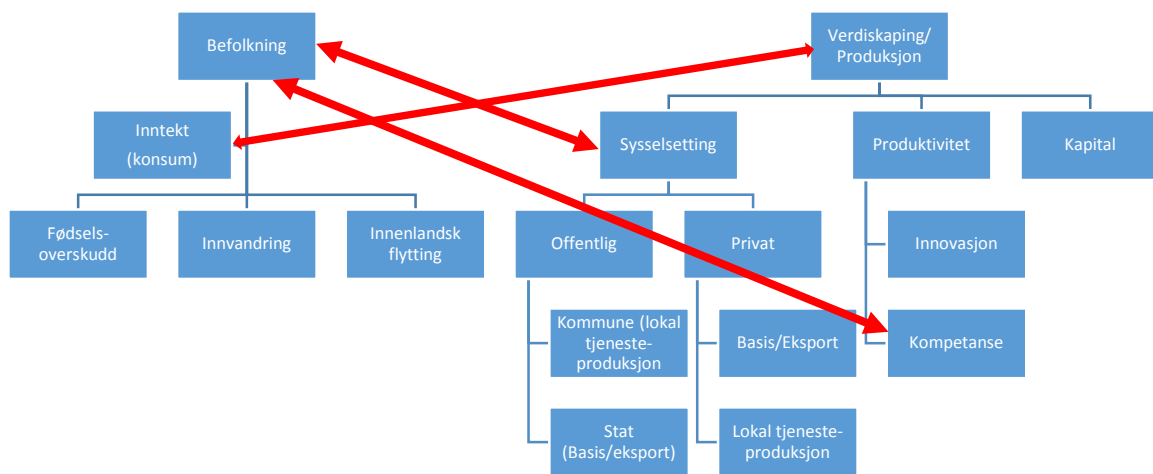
Befolkning

Verdiskaping/ Produksjon

Inntekt (konsum)

Sysselsetting

Produktivitet

Kapital

Fødsels-overskudd

Innvandring

Innenlandsk flytting

Offentlig

Privat

Innovasjon

Kommune (lokal tjeneste-produksjon

Basis/Eksport

Kompetanse

Stat (Basis/eksport)

Lokal tjeneste-produksjon